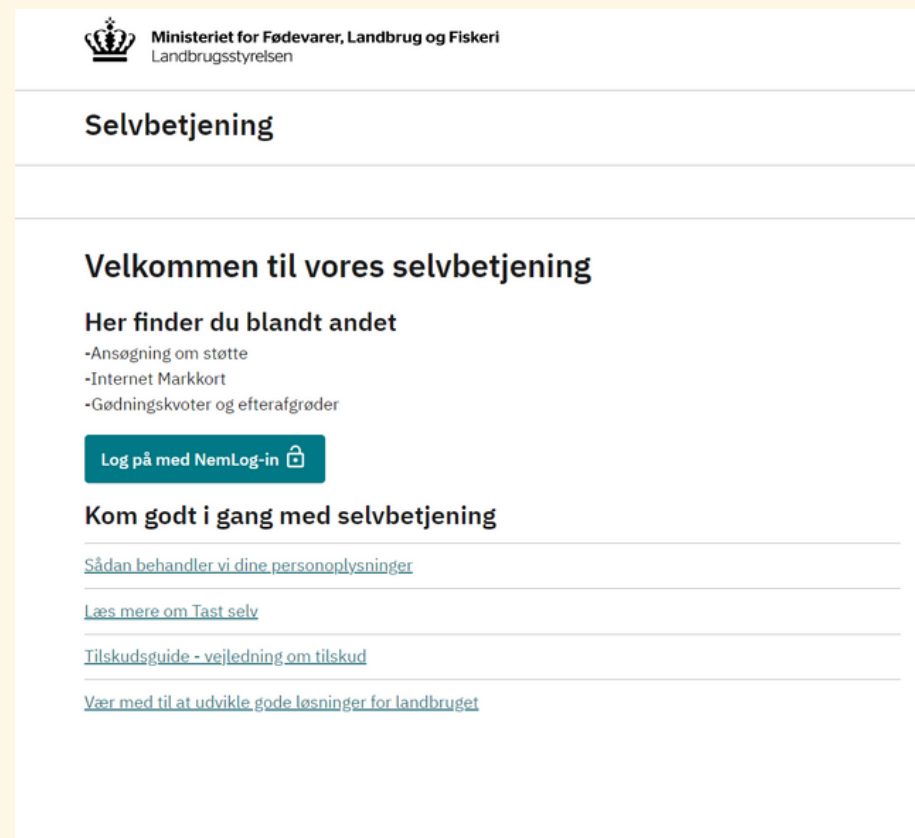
Ministeriet for Fødevarer, Landbrug og Fiskeri
Landbrugsstyrelsen

Selvbetjening

Velkommen til vores selvbetjening

Her finder du blandt andet
-Ansøgning om støtte
-Internet Markkort
-Gødningskvoter og efterafgrøder

Log på med NemLog-in

Kom godt i gang med selvbetjening

Sådan behandler vi dine personoplysninger

Læs mere om Tast selv

Tilskudsguide - vejledning om tilskud

Vær med til at udvikle gode løsninger for landbruget